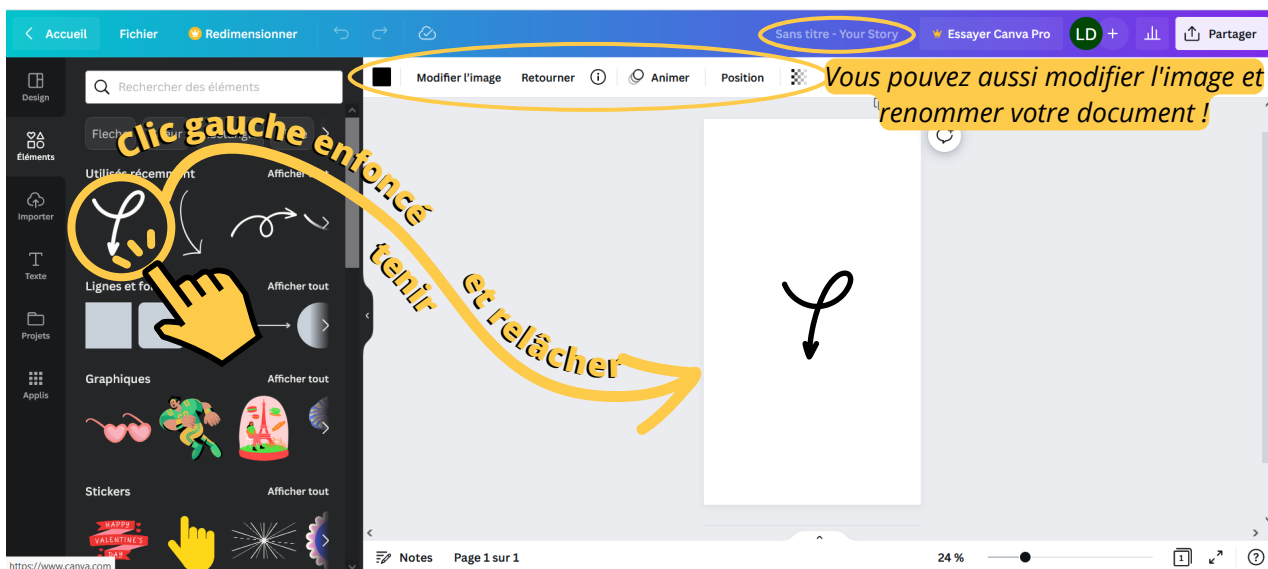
Accueil Fichier Redimensionner Sans titre - Your Story Essayer Canva Pro LD Partager

Design
Éléments
Importer
Texte
Projets
Applis

Rechercher des éléments

Modifier l'image Retourner Animer Position

Vous pouvez aussi modifier l'image et renommer votre document !

Flech

Clic gauche enfoncé

tenir

et relâcher

Utilisés récemment Afficher tout

Lignes et fo Afficher tout

Graphiques Afficher tout

Stickers Afficher tout

HAPPY VALENTINE'S DAY

Notes Page 1 sur 1 24 %

https://www.canva.com